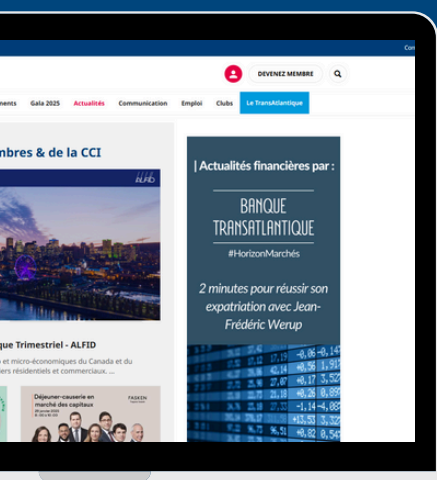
Con

DEVENEZ MEMBRE

ments Gala 2025 Actualités Communication Emploi Clubs Le TransAtlantique

mbres & de la CCI

ALFID

que Trimestriel - ALFID

et micro-économiques du Canada et du rs résidentiels et commerciaux. ...

Déjeuner-causerie en marché des capitaux

FASKEN

| Actualités financières par :

BANQUE TRANSATLANTIQUE

#HorizonMarchés

2 minutes pour réussir son expatriation avec Jean-Frédéric Werup